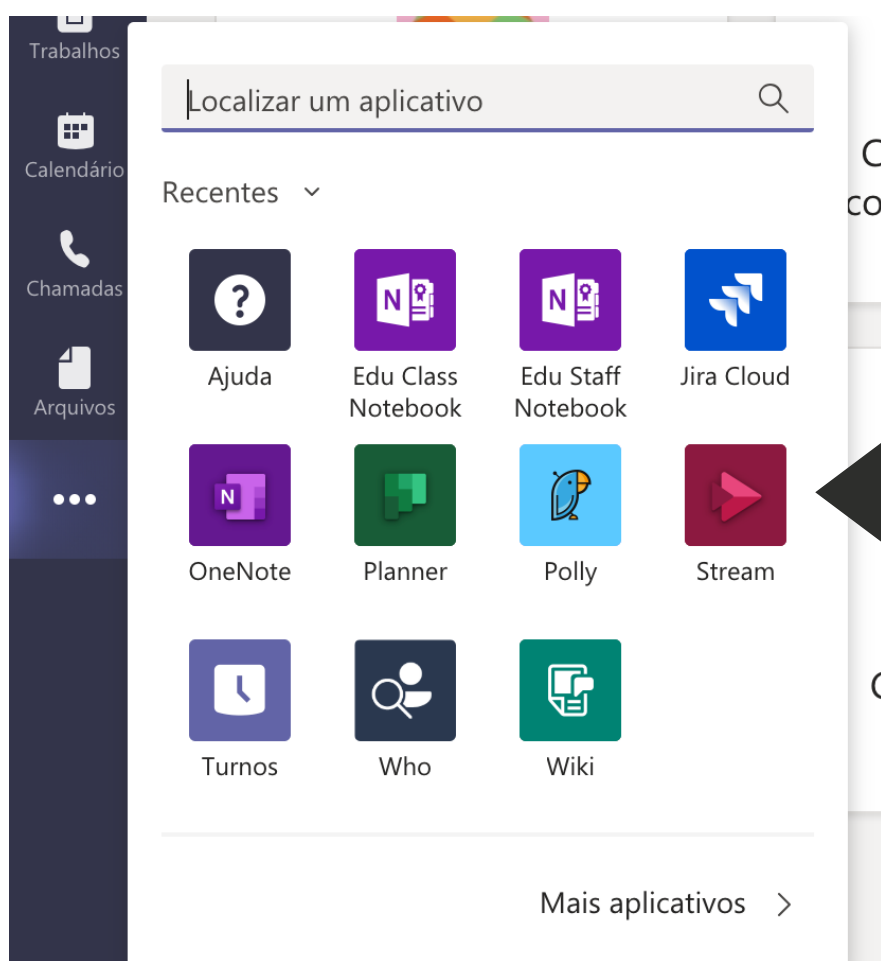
Trabalhos

Calendário

Chamadas

Arquivos

•••

Localizar um aplicativo

Recentes

Ajuda

Edu Class Notebook

Edu Staff Notebook

Jira Cloud

OneNote

Planner

Polly

Stream

Turnos

Who

Wiki

Mais aplicativos >

C
co

C